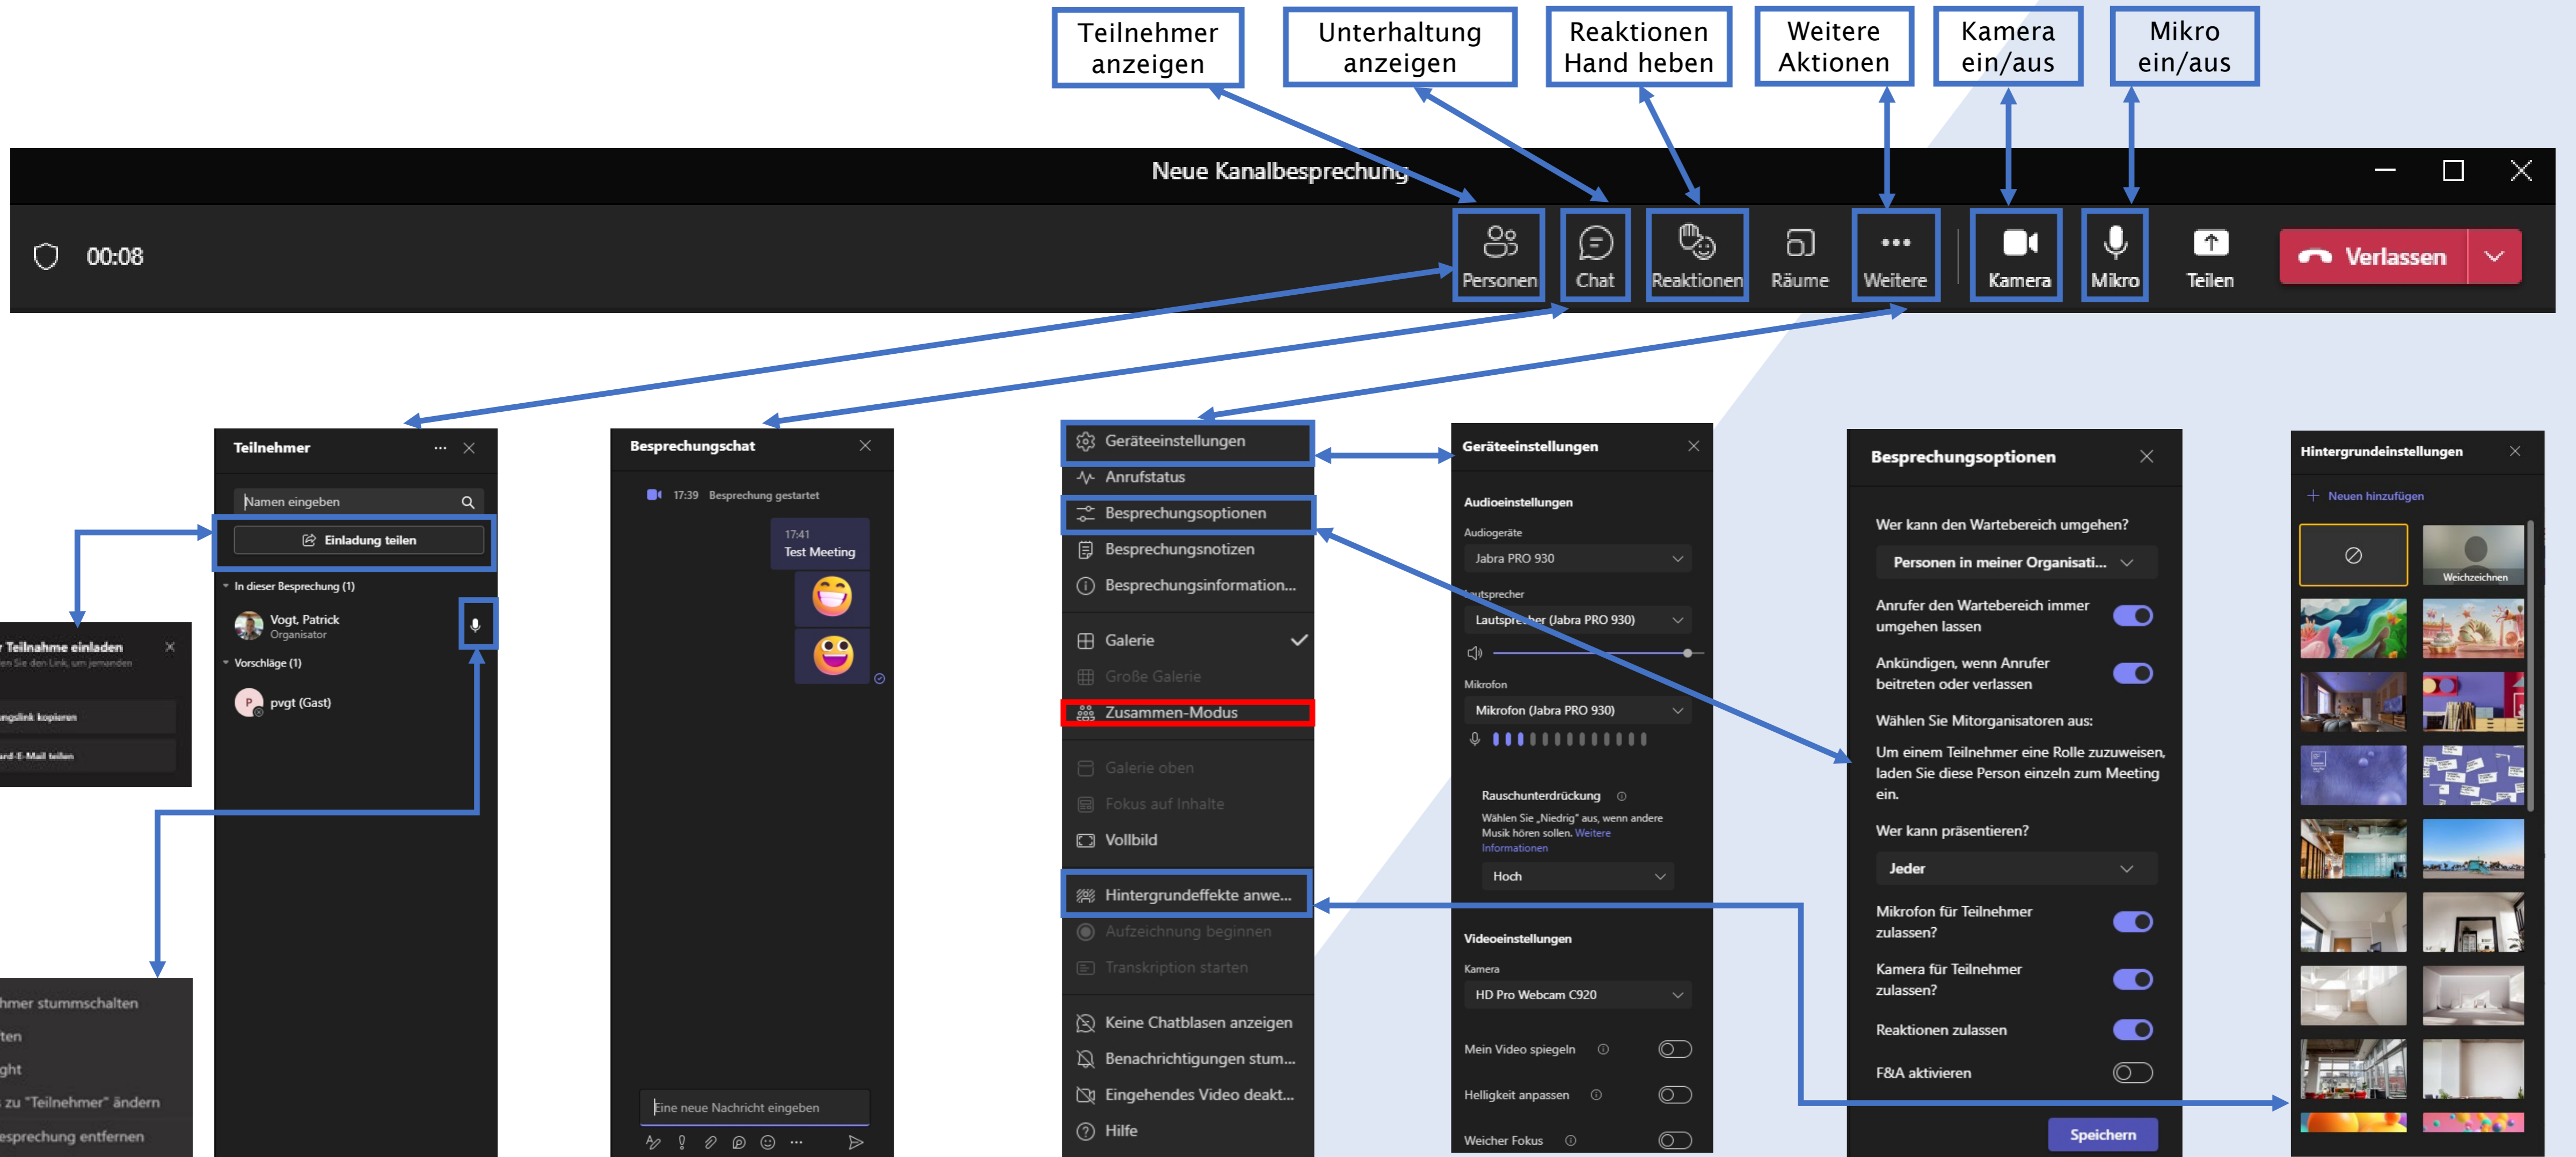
Teilnehmer anzeigen

Unterhaltung anzeigen

Reaktionen Hand heben

Weitere Aktionen

Kamera ein/aus

Mikro ein/aus

Neue Kanalbesprechung

00:08

Personen

Chat

Reaktionen

Räume

Weitere

Kamera

Mikro

Teilen

Verlassen

Teilnehmer

Namen eingeben

Einladung teilen

In dieser Besprechung (1)

Vogt, Patrick
Organisator

Vorschläge (1)

pvgt (Gast)

Teilnahme einladen
en Sie den Link, um jemanden

ungslink kopieren

ard-E-Mail teilen

hmer stummschalten

ten

ght

zu "Teilnehmer" ändern

esprechung entfernen

Besprechungschat

17:39 Besprechung gestartet

17:41
Test Meeting

Eine neue Nachricht eingeben

Geräteeinstellungen

Anrufstatus

Besprechungsoptionen

Besprechungsnotizen

Besprechungsinformation...

Galerie

Große Galerie

Zusammen-Modus

Galerie oben

Fokus auf Inhalte

Vollbild

Hintergrundeffekte anwe...

Aufzeichnung beginnen

Transkription starten

Keine Chatblasen anzeigen

Benachrichtigungen stum...

Eingehendes Video deakt...

Hilfe

Geräteeinstellungen

Audioeinstellungen

Audiogeräte

Jabra PRO 930

Lautsprecher

Lautsprecher (Jabra PRO 930)

Mikrofon

Mikrofon (Jabra PRO 930)

Rauschunterdrückung

Wählen Sie „Niedrig" aus, wenn andere Musik hören sollen. Weitere Informationen

Hoch

Videoeinstellungen

Kamera

HD Pro Webcam C920

Mein Video spiegeln

Helligkeit anpassen

Weicher Fokus

Besprechungsoptionen

Wer kann den Wartebereich umgehen?

Personen in meiner Organisati...

Anrufer den Wartebereich immer umgehen lassen

Ankündigen, wenn Anrufer beitreten oder verlassen

Wählen Sie Mitorganisatoren aus:

Um einem Teilnehmer eine Rolle zuzuweisen, laden Sie diese Person einzeln zum Meeting ein.

Wer kann präsentieren?

Jeder

Mikrofon für Teilnehmer zulassen?

Kamera für Teilnehmer zulassen?

Reaktionen zulassen

F&A aktivieren

Speichern

Hintergrundeinstellungen

Neuen hinzufügen

Weichzeichnen